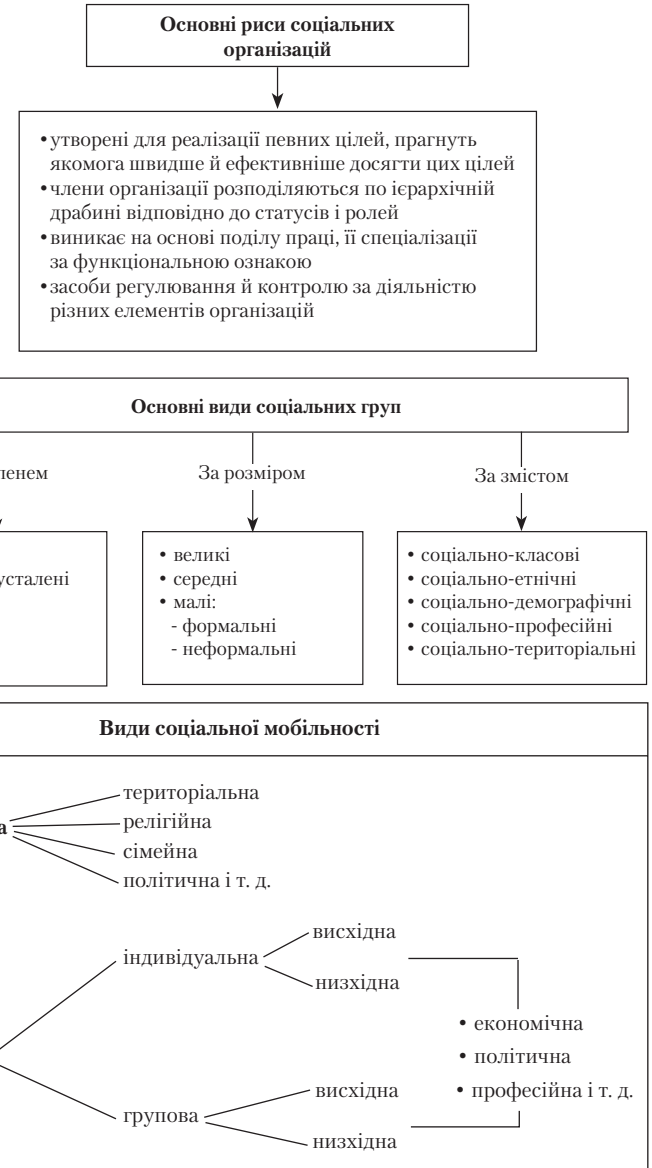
Основні риси соціальних організацій

• утворені для реалізації певних цілей, прагнуть якомога швидше й ефективніше досягти цих цілей
• члени організації розподіляються по ієрархічній драбині відповідно до статусів і ролей
• виникає на основі поділу праці, її спеціалізації за функціональною ознакою
• засоби регулювання й контролю за діяльністю різних елементів організацій

Основні види соціальних груп

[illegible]ненем

За розміром

За змістом

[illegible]усталені

• великі
• середні
• малі:
- формальні
- неформальні

• соціально-класові
• соціально-етнічні
• соціально-демографічні
• соціально-професійні
• соціально-територіальні

Види соціальної мобільності

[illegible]а

територіальна
релігійна
сімейна
політична і т. д.

індивідуальна
висхідна
низхідна

групова
висхідна
низхідна

• економічна
• політична
• професійна і т. д.